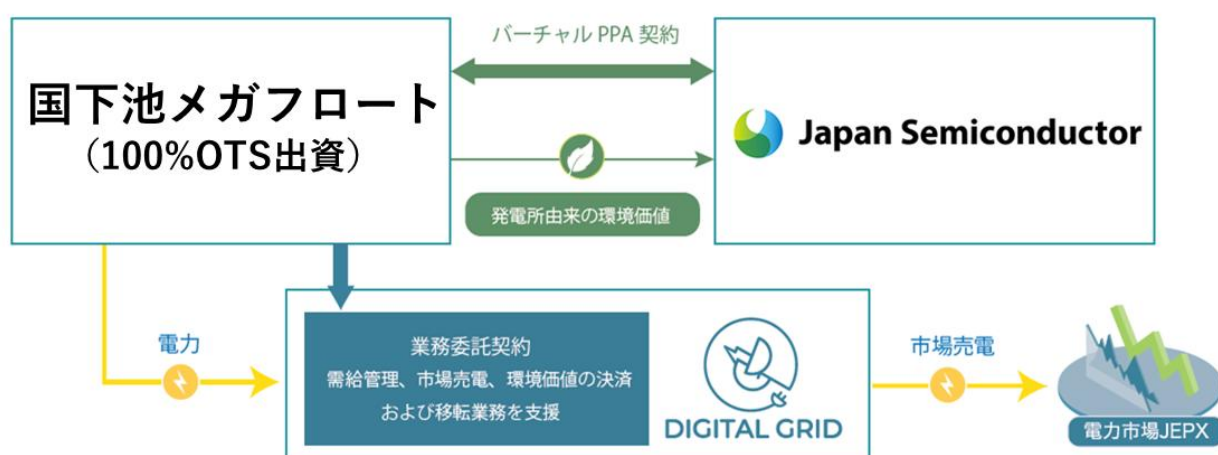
国下池メガフロート
(100%OTS出資)

バーチャル PPA 契約

発電所由来の環境価値

Japan Semiconductor

電力

業務委託契約
需給管理、市場売電、環境価値の決済
および移転業務を支援

DIGITAL GRID

市場売電

電力市場JEPX